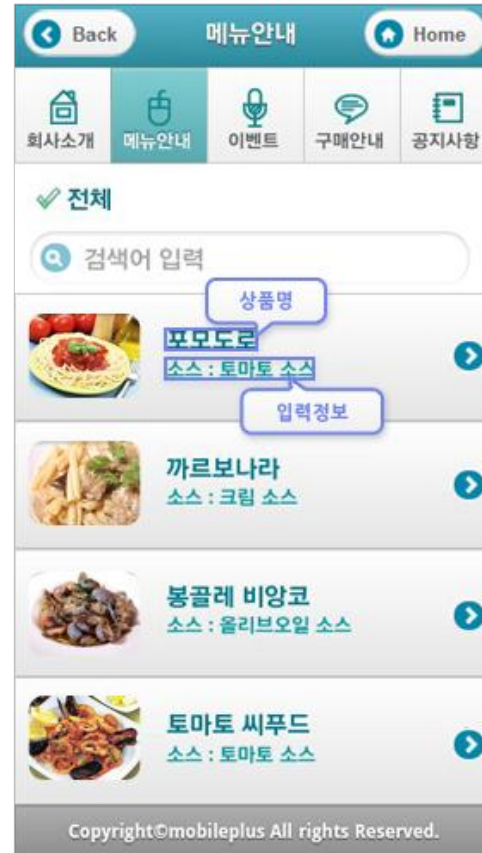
Back
메뉴안내
Home

회사소개
메뉴안내
이벤트
구매안내
공지사항

전체

검색어 입력

상품명
포모도로
소스 : 토마토 소스
입력정보

까르보나라
소스 : 크림 소스

봉골레 비앙코
소스 : 올리브오일 소스

토마토 씨푸드
소스 : 토마토 소스

Copyright©mobileplus All rights Reserved.